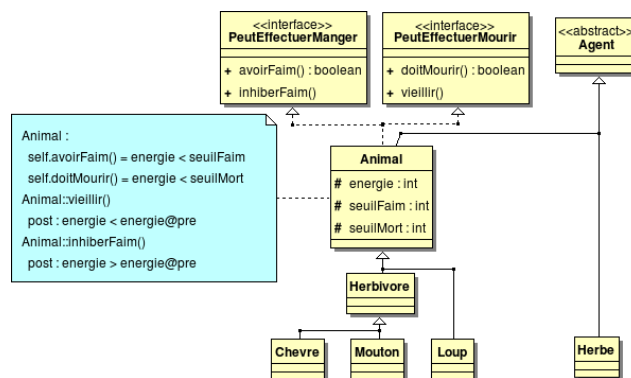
<<interface>>
PeutEffectuerManger

+ avoirFaim() : boolean
+ inhiberFaim()

<<interface>>
PeutEffectuerMourir

+ doitMourir() : boolean
+ vieillir()

<<abstract>>
Agent

Animal :
self.avoirFaim() = energie < seuilFaim
self.doitMourir() = energie < seuilMort
Animal::vieillir()
post : energie < energie@pre
Animal::inhiberFaim()
post : energie > energie@pre

Animal

# energie : int
# seuilFaim : int
# seuilMort : int

Herbivore

Chevre

Mouton

Loup

Herbe